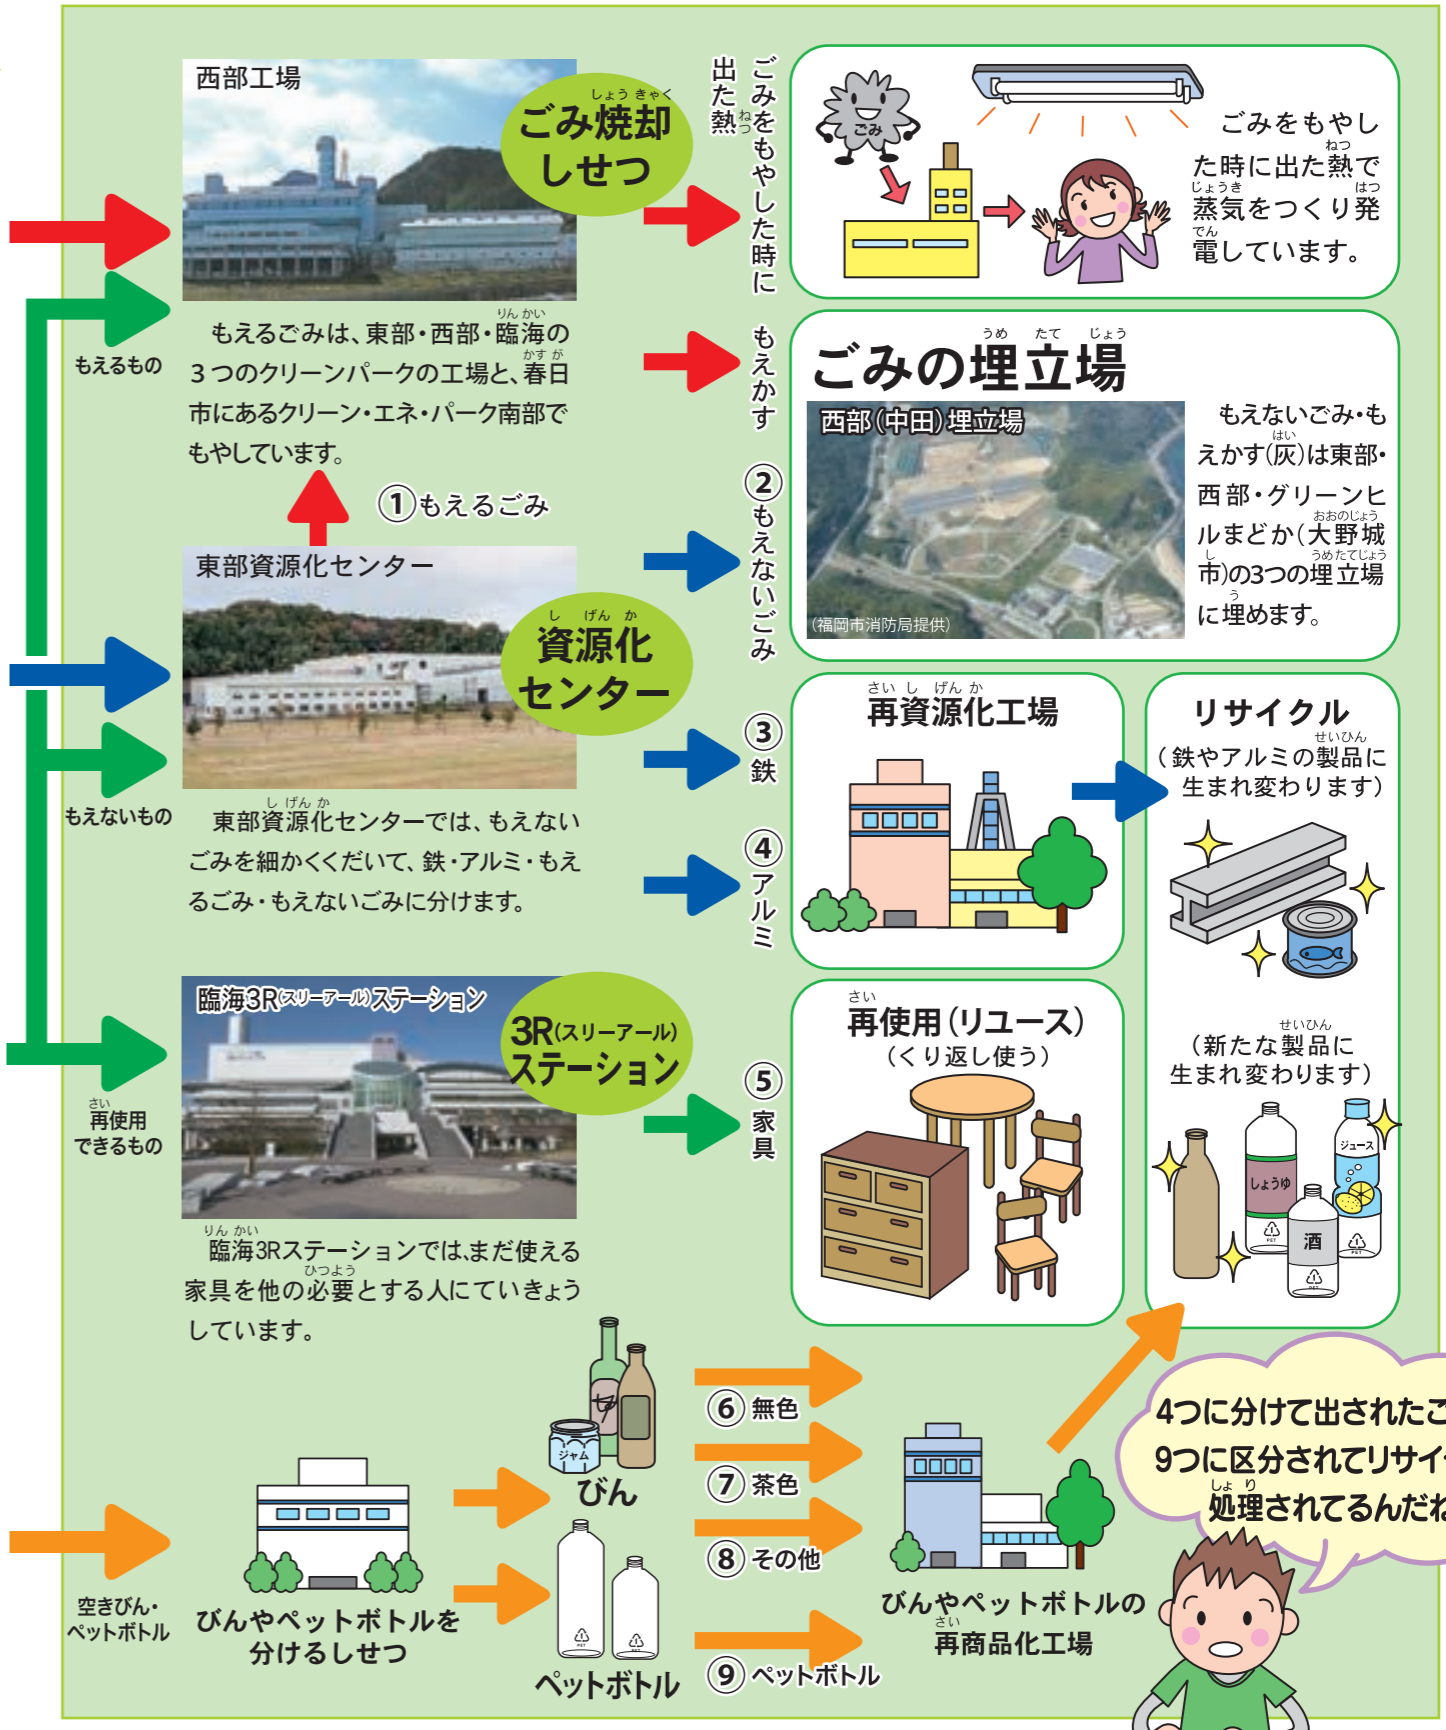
西部工場

ごみ焼却しせつ

もえるもの

もえるごみは、東部・西部・臨海の3つのクリーンパークの工場と、春日市にあるクリーン・エネ・パーク南部でもやしています。

ごみをもやした時に出た熱

ごみ

ごみをもやした時に出た熱で蒸気をつくり発電しています。

もえかす

ごみの埋立場

西部(中田)埋立場

(福岡市消防局提供)

もえないごみ・もえかす(灰)は東部・西部・グリーンヒルまどか(大野城市)の3つの埋立場に埋めます。

①もえるごみ

東部資源化センター

資源化センター

②もえないごみ

もえないもの

東部資源化センターでは、もえないごみを細かくくだいて、鉄・アルミ・もえるごみ・もえないごみに分けます。

③鉄

④アルミ

再資源化工場

リサイクル
(鉄やアルミの製品に生まれ変わります)

臨海3R(スリーアール)ステーション

3R(スリーアール)ステーション

再使用できるもの

⑤家具

臨海3Rステーションでは、まだ使える家具を他の必要とする人にていきょうしています。

再使用(リユース)
(くり返し使う)

(新たな製品に生まれ変わります)

ジュース

しょうゆ

酒

ジャム

びん

⑥無色

⑦茶色

⑧その他

⑨ペットボトル

空きびん・ペットボトル

びんやペットボトルを分けるしせつ

ペットボトル

びんやペットボトルの再商品化工場

4つに分けて出されたこ
9つに区分されてリサイ
処理されてるんだね